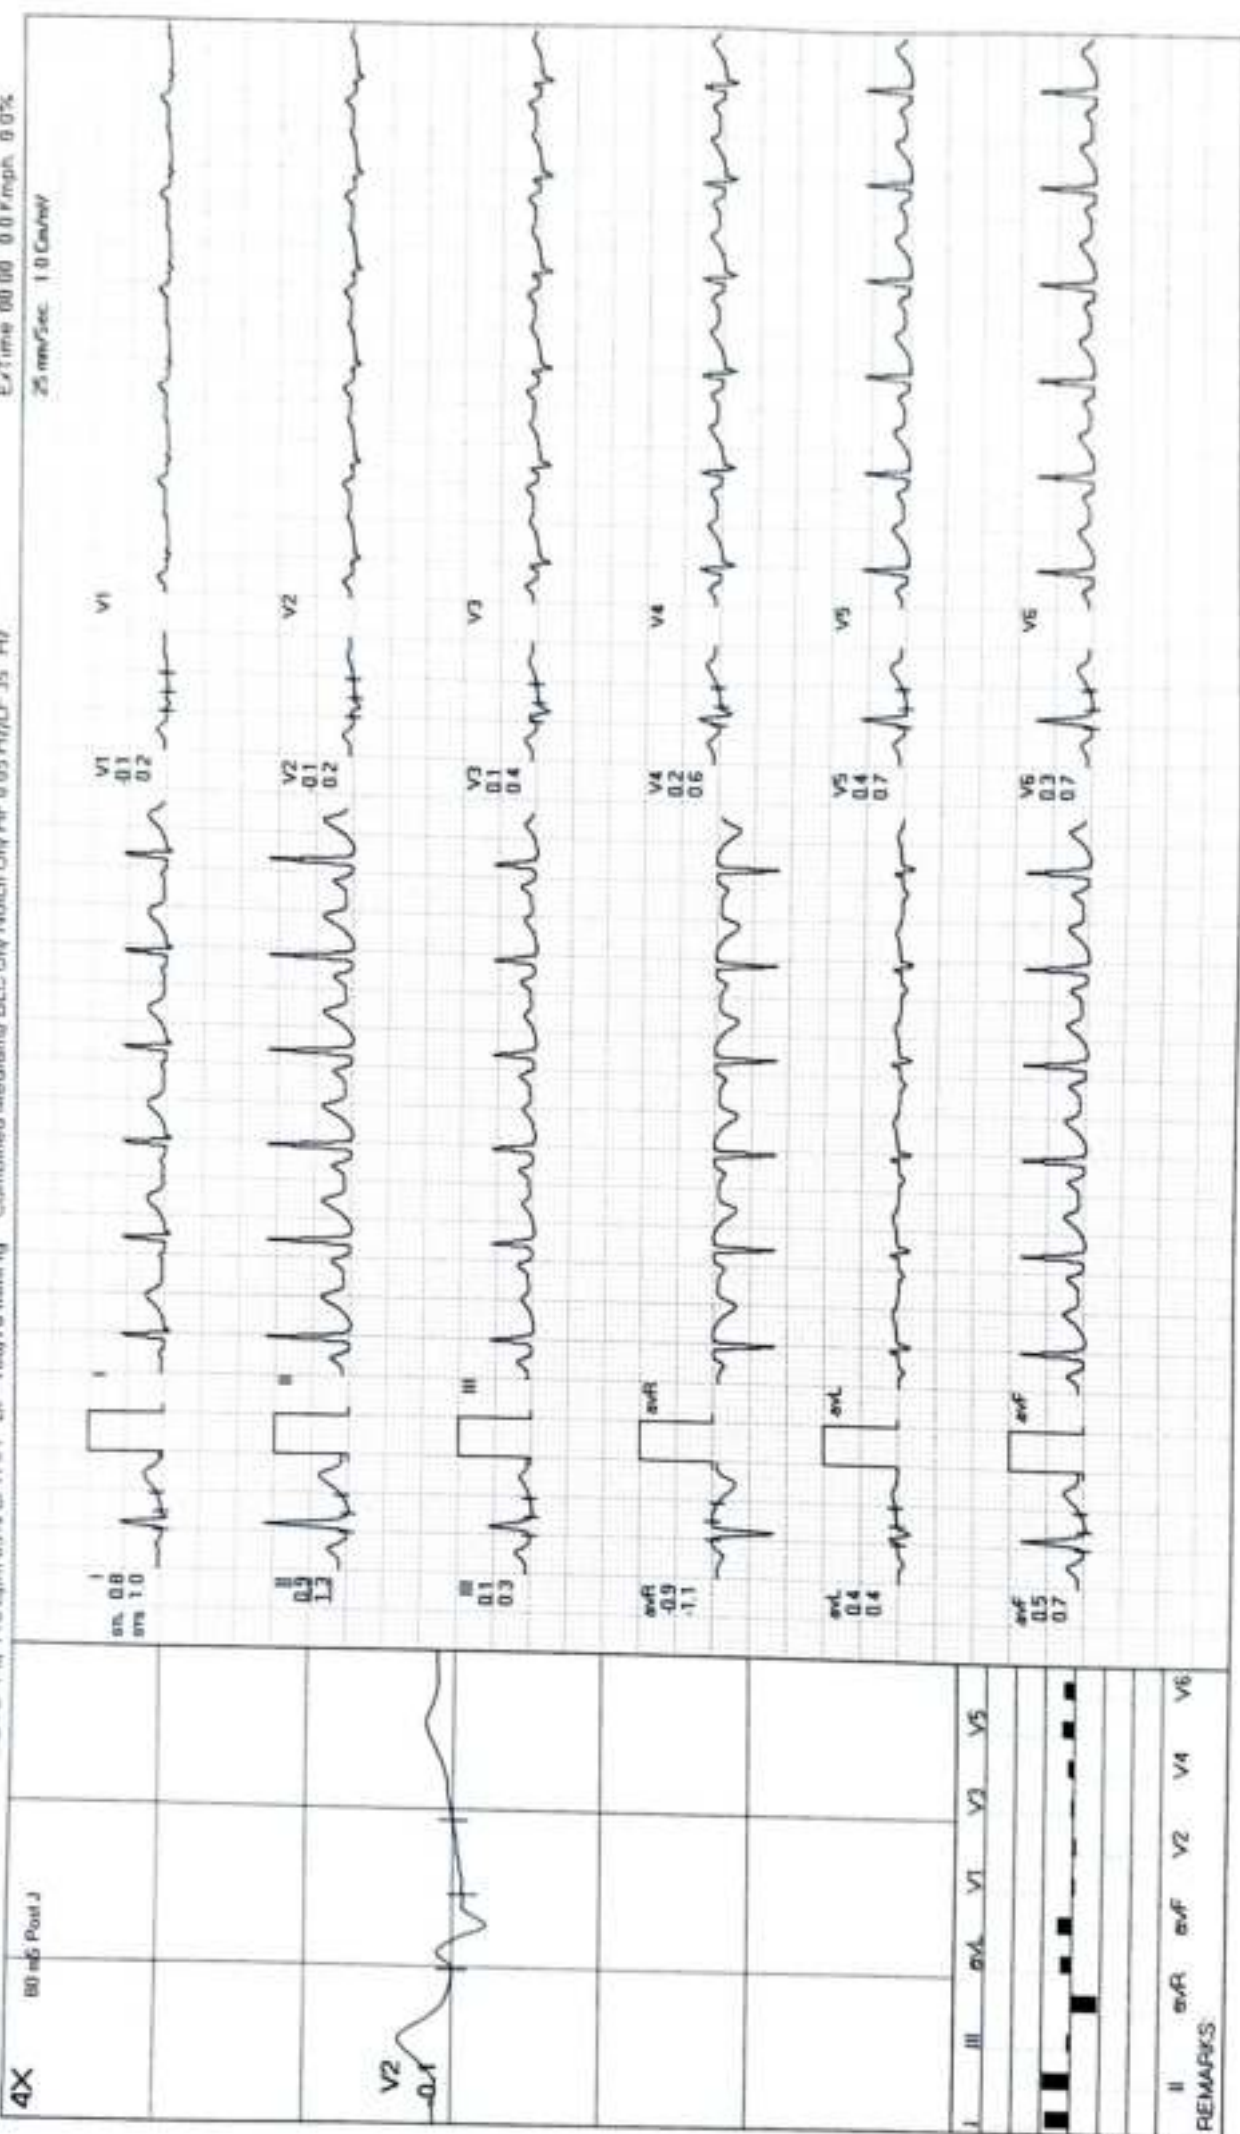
4X

80 mS Post J

V2
0.1

I III aVL V1 V3 V5

II aVR aVF V2 V4 V6

REMARKS:

I
mm 0.8
mm 1.0

II
0.3
1.3

III
0.1
0.3

aVR
-0.9
-1.1

aVL
0.4
0.4

aVF
0.5
0.7

I
II
III
aVR
aVL
aVF

V1
0.1
0.2

V2
0.1
0.2

V3
0.1
0.4

V4
0.2
0.6

V5
0.4
0.7

V6
0.3
0.7

V1
V2
V3
V4
V5
V6

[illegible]

ExTime 00:00 0.0 Kmph 0.0%
25 mm/Sec 1.0 Cm/mV